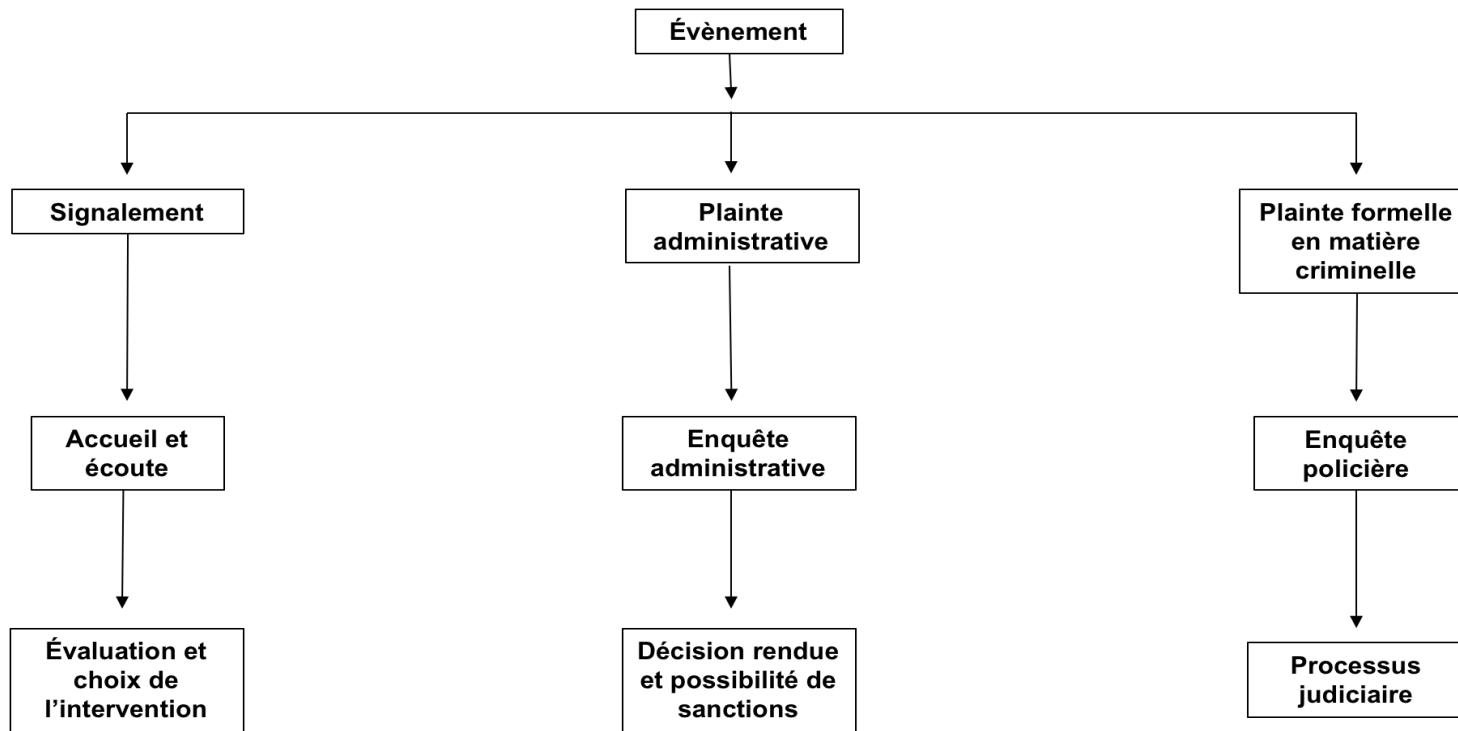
Évènement

Signalement

Accueil et écoute

Évaluation et choix de l'intervention

Plainte administrative

Enquête administrative

Décision rendue et possibilité de sanctions

Plainte formelle en matière criminelle

Enquête policière

Processus judiciaire